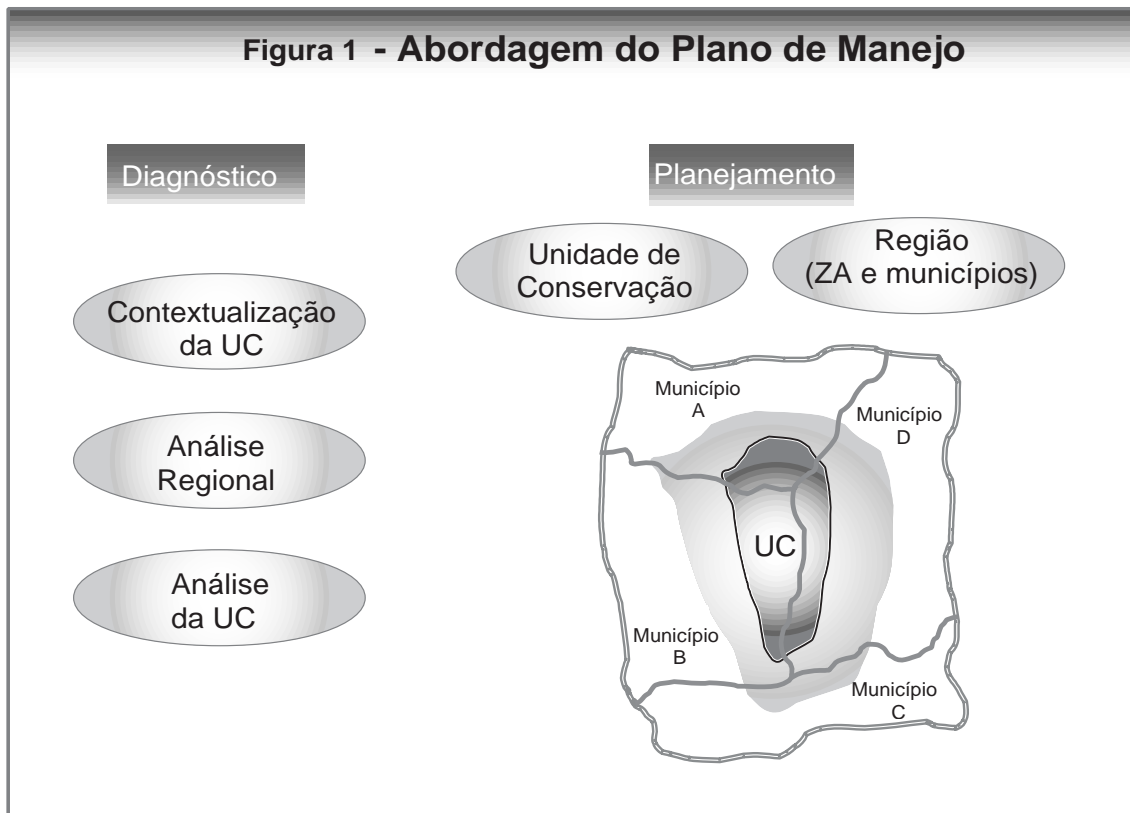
Figura 1 - Abordagem do Plano de Manejo

Diagnóstico

Planejamento

Unidade de Conservação

Região (ZA e municípios)

Contextualização da UC

Análise Regional

Análise da UC

Município A

Município D

UC

Município B

Município C